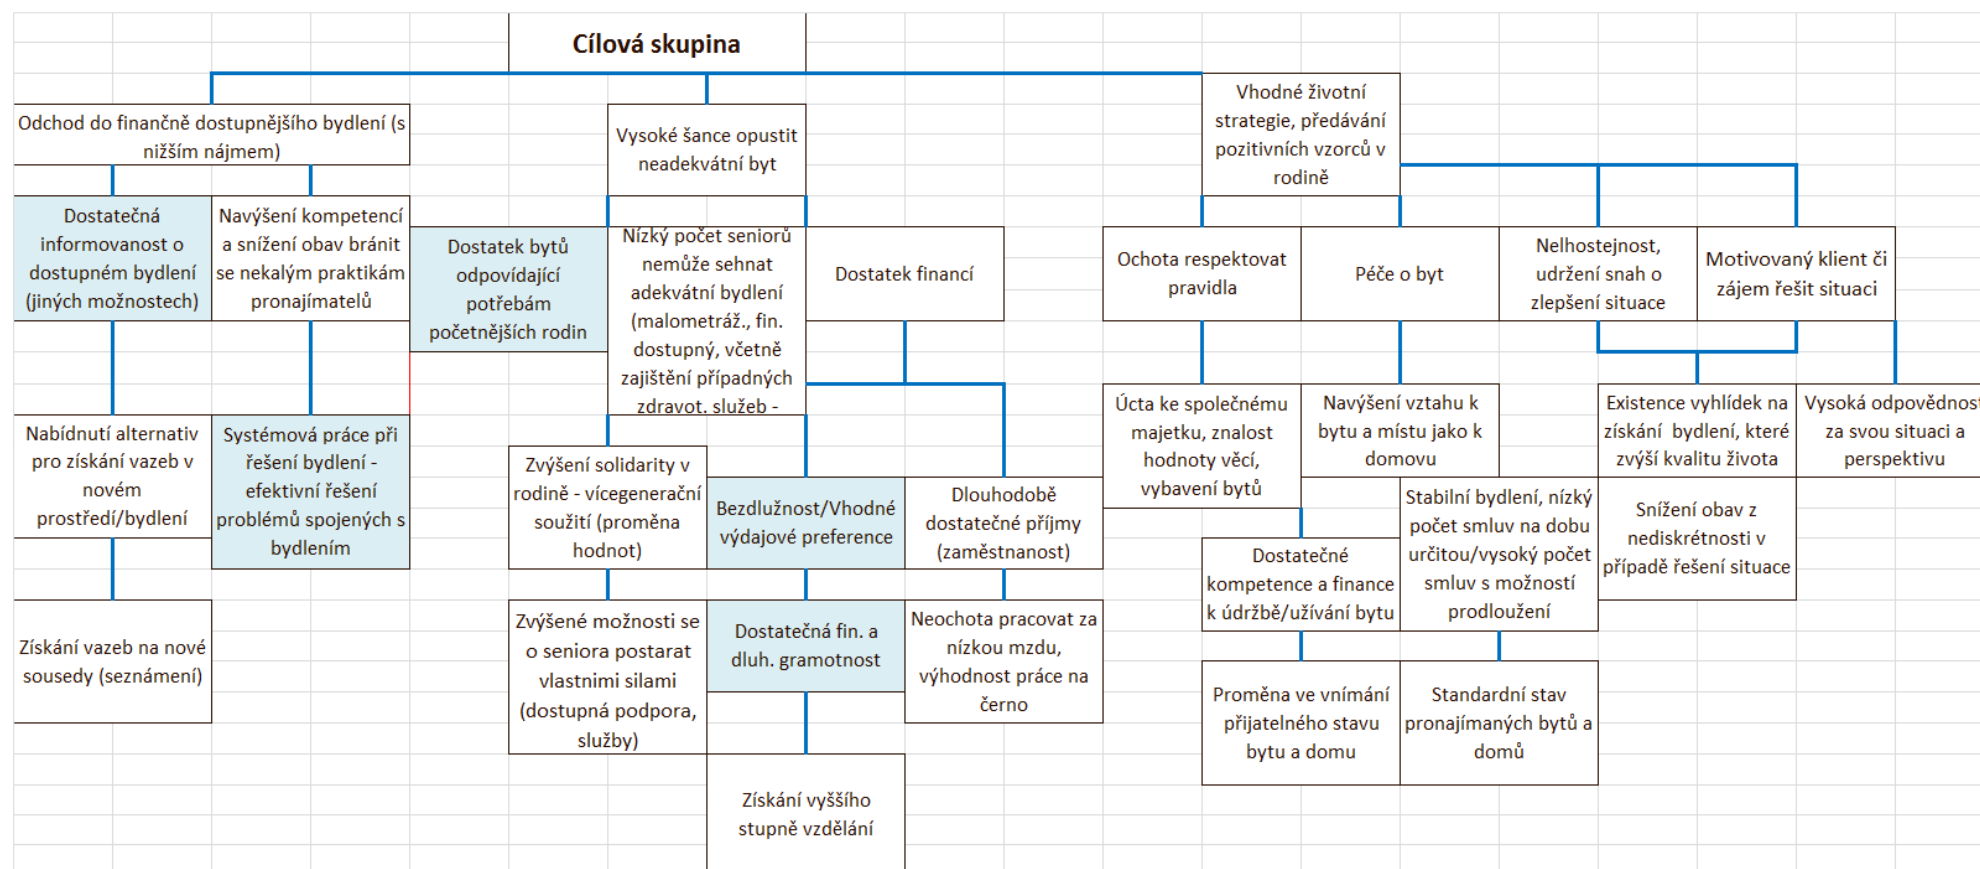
Cílová skupina

Odchod do finančně dostupnějšího bydlení (s nižším nájmem)

Vysoké šance opustit neadekvátní byt

Vhodné životní strategie, předávání pozitivních vzorců v rodině

Dostatečná informovanost o dostupném bydlení (jiných možnostech)

Navýšení kompetencí a snížení obav bránit se nekalým praktikám pronajímatelů

Dostatek bytů odpovídající potřebám početnějších rodin

Nízký počet seniorů nemůže sehnat adekvátní bydlení (malometráž., fin. dostupný, včetně zajištění případných zdravot. služeb -

Dostatek financí

Ochota respektovat pravidla

Péče o byt

Nelhostejnost, udržení snah o zlepšení situace

Motivovaný klient či zájem řešit situaci

Nabídnutí alternativ pro získání vazeb v novém prostředí/bydlení

Systémová práce při řešení bydlení - efektivní řešení problémů spojených s bydlením

Zvýšení solidarity v rodině - vícegenerační soužití (proměna hodnot)

Bezdlužnost/Vhodné výdajové preference

Dlouhodobě dostatečné příjmy (zaměstnanost)

Úcta ke společnému majetku, znalost hodnoty věcí, vybavení bytů

Navýšení vztahu k bytu a místu jako k domovu

Existence vyhlídek na získání bydlení, které zvýší kvalitu života

Vysoká odpovědnost za svou situaci a perspektivu

Stabilní bydlení, nízký počet smluv na dobu určitou/vysoký počet smluv s možností prodloužení

Snížení obav z nediskrétnosti v případě řešení situace

Dostatečné kompetence a finance k údržbě/užívání bytu

Získání vazeb na nové sousedy (seznámení)

Zvýšené možnosti se o seniora postarat vlastními silami (dostupná podpora, služby)

Dostatečná fin. a dluh. gramotnost

Neochota pracovat za nízkou mzdu, výhodnost práce na černo

Proměna ve vnímání přijatelného stavu bytu a domu

Standardní stav pronajímaných bytů a domů

Získání vyššího stupně vzdělání